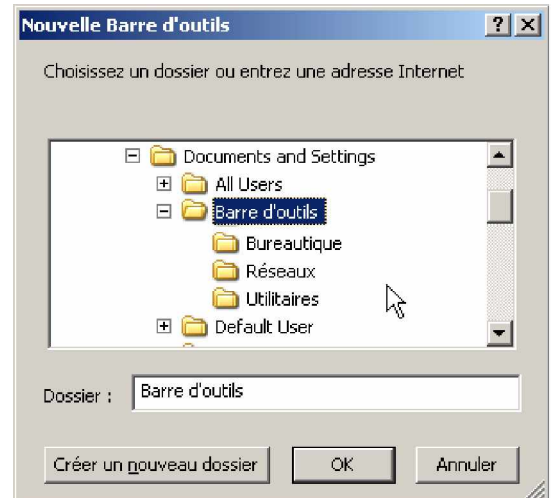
Nouvelle Barre d'outils

?

X

Choisissez un dossier ou entrez une adresse Internet

Documents and Settings

All Users

Barre d'outils

Bureautique

Réseaux

Utilitaires

Default User

Dossier :

Barre d'outils

Créer un nouveau dossier

OK

Annuler